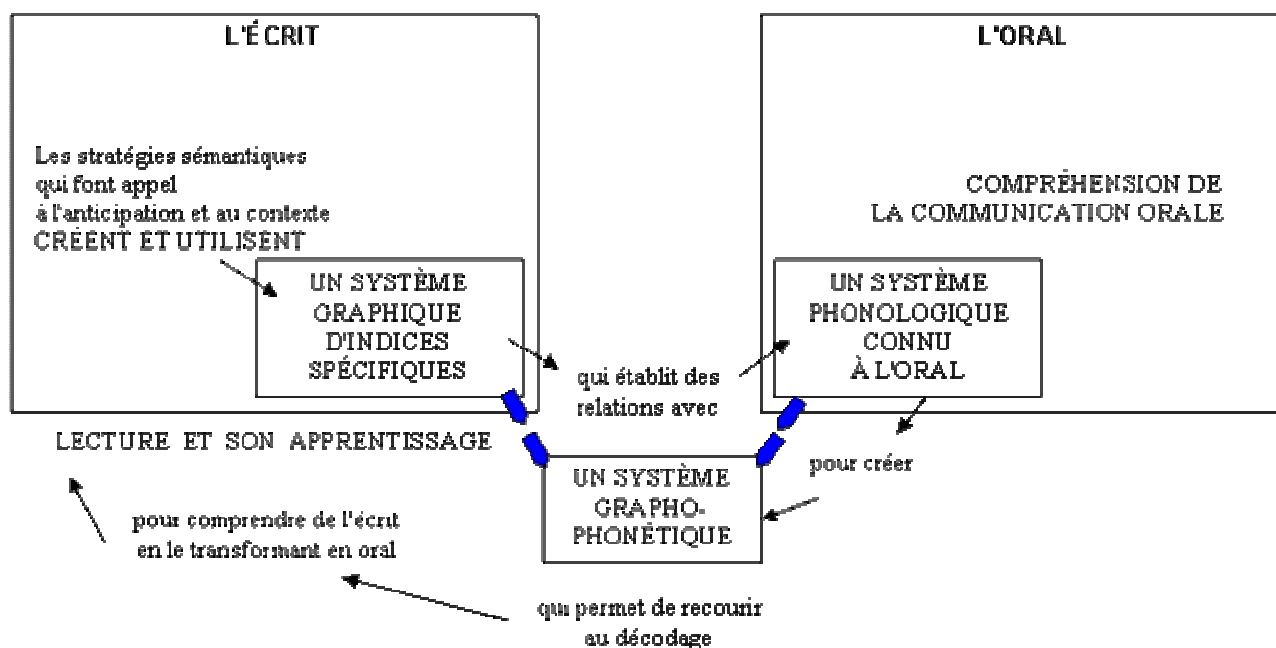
L'ÉCRIT

Les stratégies sémantiques qui font appel à l'anticipation et au contexte CRÉENT ET UTILISENT

UN SYSTÈME GRAPHIQUE D'INDICES SPÉCIFIQUES

L'ORAL

COMPRÉHENSION DE LA COMMUNICATION ORALE

UN SYSTÈME PHONOLOGIQUE CONNU À L'ORAL

qui établit des relations avec

LECTURE ET SON APPRENTISSAGE

pour créer

UN SYSTÈME GRAPHO-PHONÉTIQUE

pour comprendre de l'écrit en le transformant en oral

qui permet de recourir au décodage